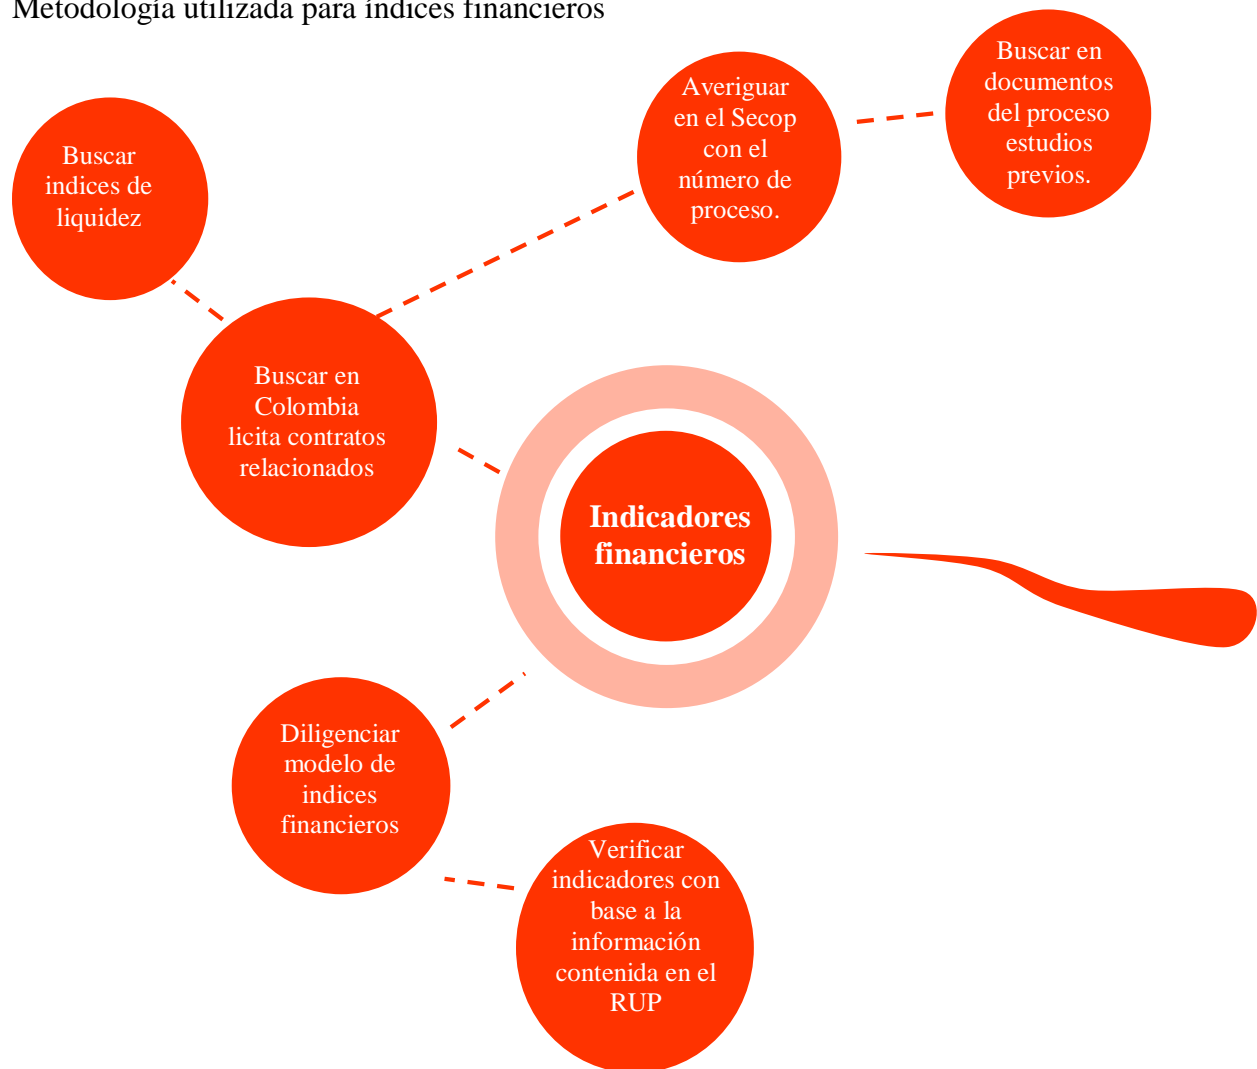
Metodología utilizada para índices financieros

Buscar indices de liquidez

Averiguar en el Secop con el número de proceso.

Buscar en documentos del proceso estudios previos.

Buscar en Colombia licita contratos relacionados

Indicadores financieros

Diligenciar modelo de indices financieros

Verificar indicadores con base a la información contenida en el RUP